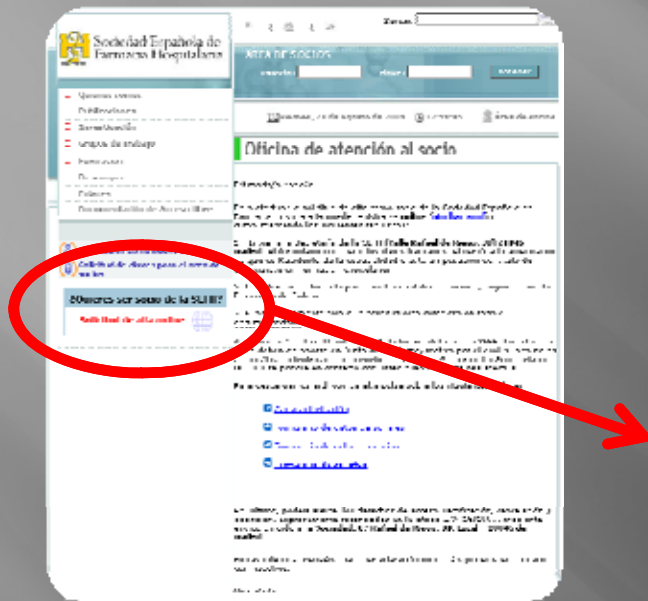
Buscar

Sociedad Española de Farmacia Hospitalaria

AREA DE SOCIOS
usuario
clave
Entrar

Quienes somos
Publicaciones
Formación
Grupos de trabajo
Formación
Documentos
Enlaces

Oficina de atención al socio

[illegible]

¿Quieres ser socio de la SEFH?
Solicitud de alta online